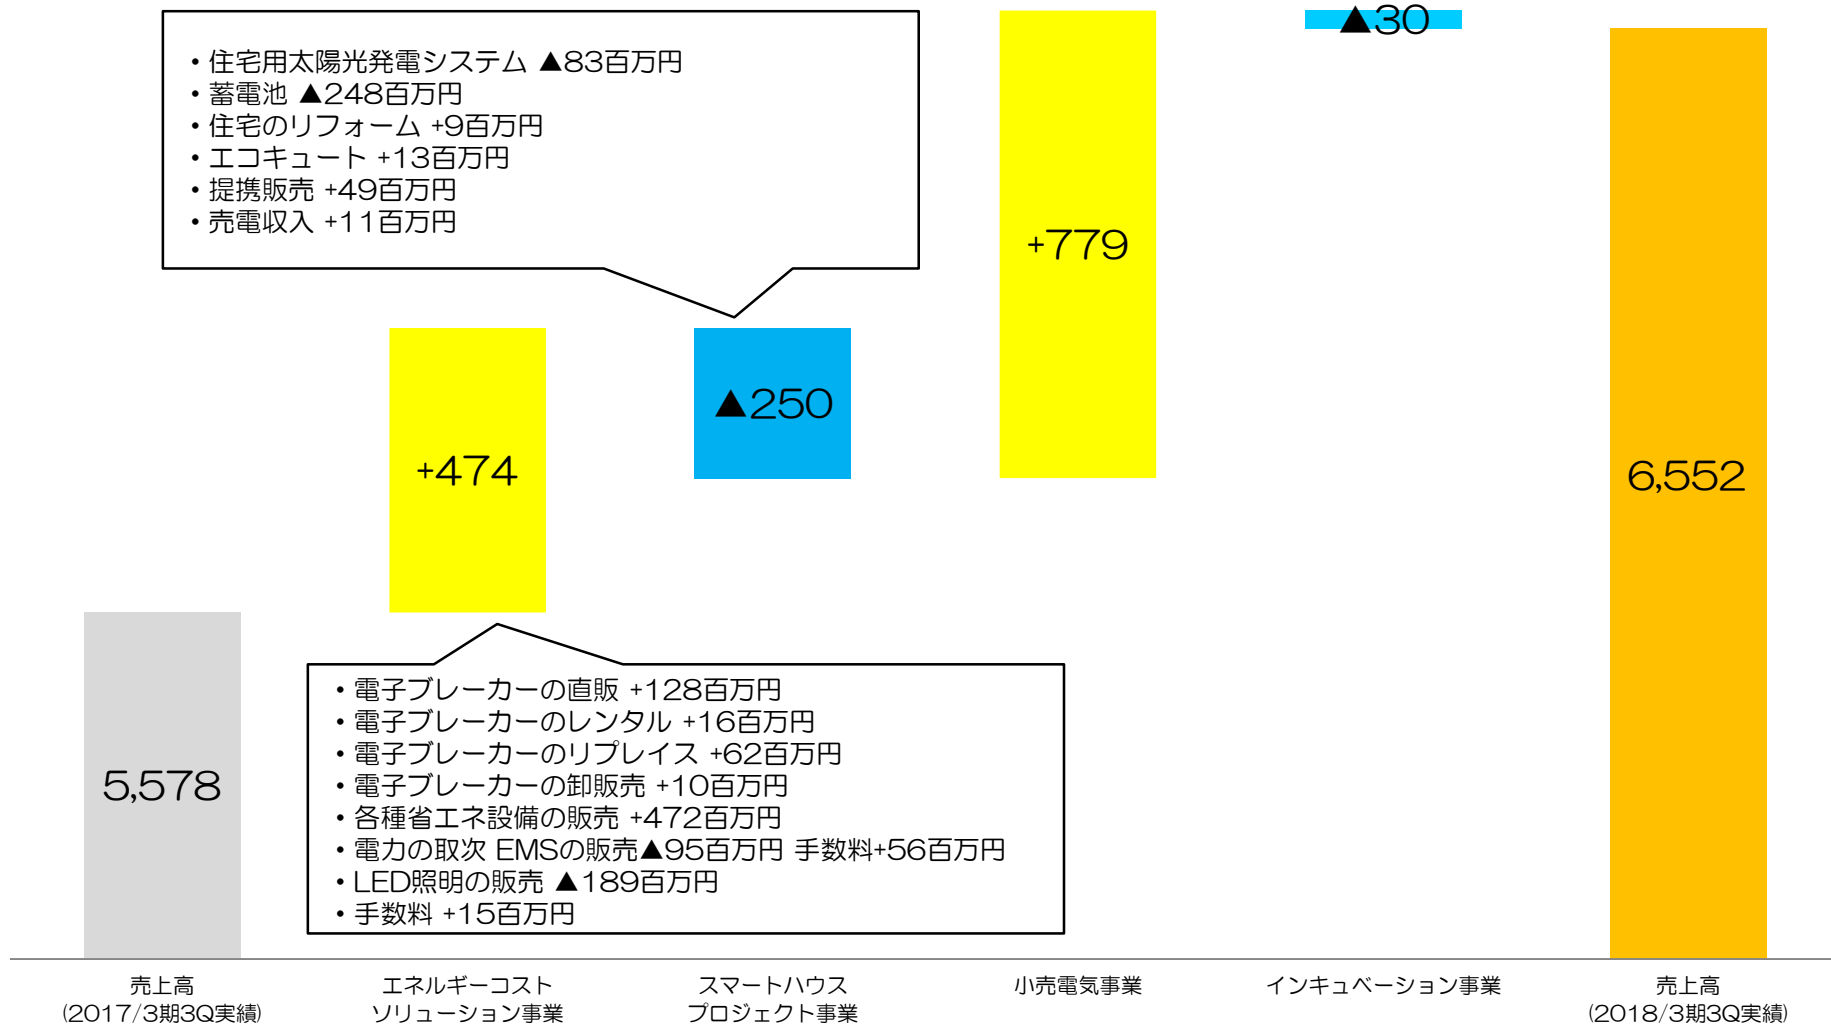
• 住宅用太陽光発電システム ▲83百万円
• 蓄電池 ▲248百万円
• 住宅のリフォーム +9百万円
• エコキュート +13百万円
• 提携販売 +49百万円
• 売電収入 +11百万円

▲30

+779

▲250

+474

6,552

5,578

• 電子ブレーカーの直販 +128百万円
• 電子ブレーカーのレンタル +16百万円
• 電子ブレーカーのリプレイス +62百万円
• 電子ブレーカーの卸販売 +10百万円
• 各種省エネ設備の販売 +472百万円
• 電力の取次 EMSの販売▲95百万円 手数料+56百万円
• LED照明の販売 ▲189百万円
• 手数料 +15百万円

売上高
(2017/3期3Q実績)

エネルギーコスト
ソリューション事業

スマートハウス
プロジェクト事業

小売電気事業

インキュベーション事業

売上高
(2018/3期3Q実績)